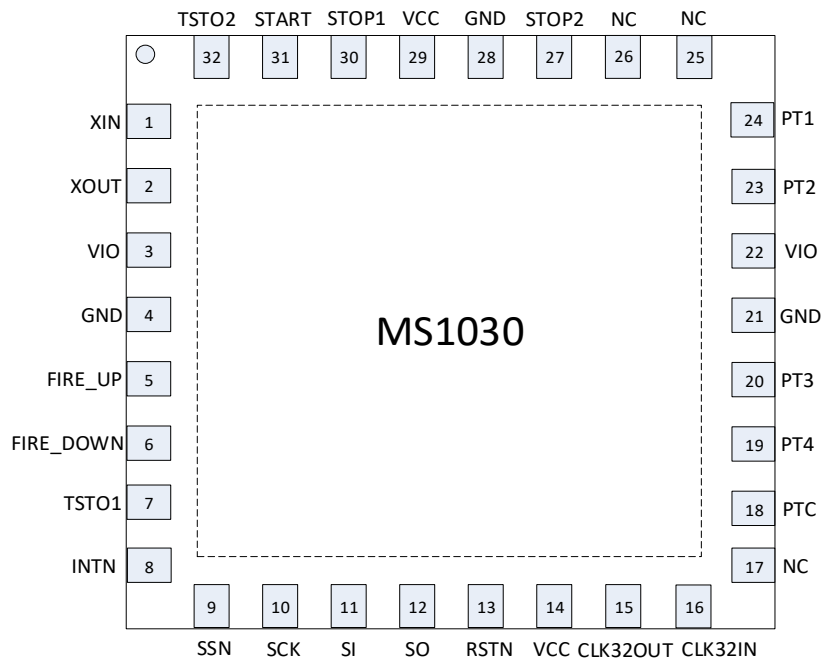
TSTO2 32
START 31
STOP1 30
VCC 29
GND 28
STOP2 27
NC 26
NC 25

XIN 1
XOUT 2
VIO 3
GND 4
FIRE_UP 5
FIRE_DOWN 6
TSTO1 7
INTN 8

MS1030

24 PT1
23 PT2
22 VIO
21 GND
20 PT3
19 PT4
18 PTC
17 NC

9 SSN
10 SCK
11 SI
12 SO
13 RSTN
14 VCC
15 CLK32OUT
16 CLK32IN